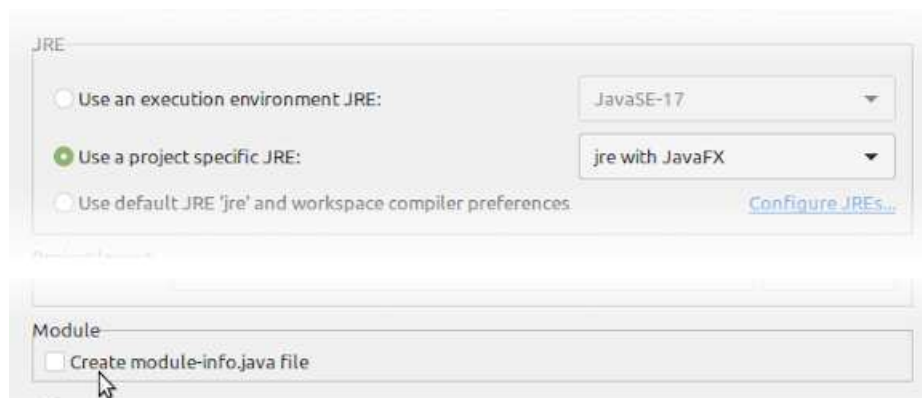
JRE

Use an execution environment JRE:

JavaSE-17

Use a project specific JRE:

jre with JavaFX

Use default JRE 'jre' and workspace compiler preferences

Configure JREs...

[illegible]

Module

Create module-info.java file